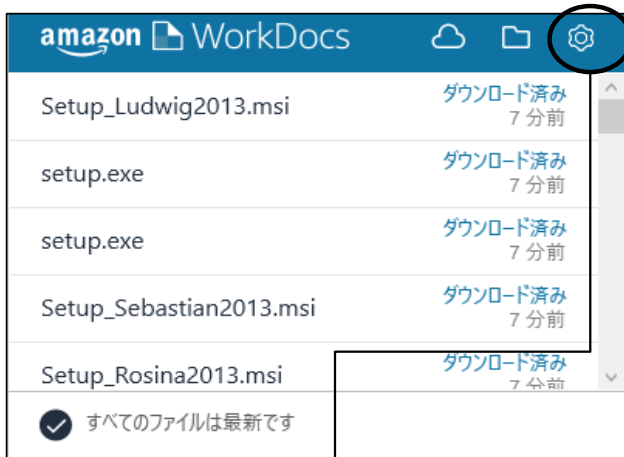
amazon WorkDocs

Setup_Ludwig2013.msi
ダウンロード済み
7 分前

setup.exe
ダウンロード済み
7 分前

setup.exe
ダウンロード済み
7 分前

Setup_Sebastian2013.msi
ダウンロード済み
7 分前

Setup_Rosina2013.msi
ダウンロード済み
7 分前

すべてのファイルは最新です